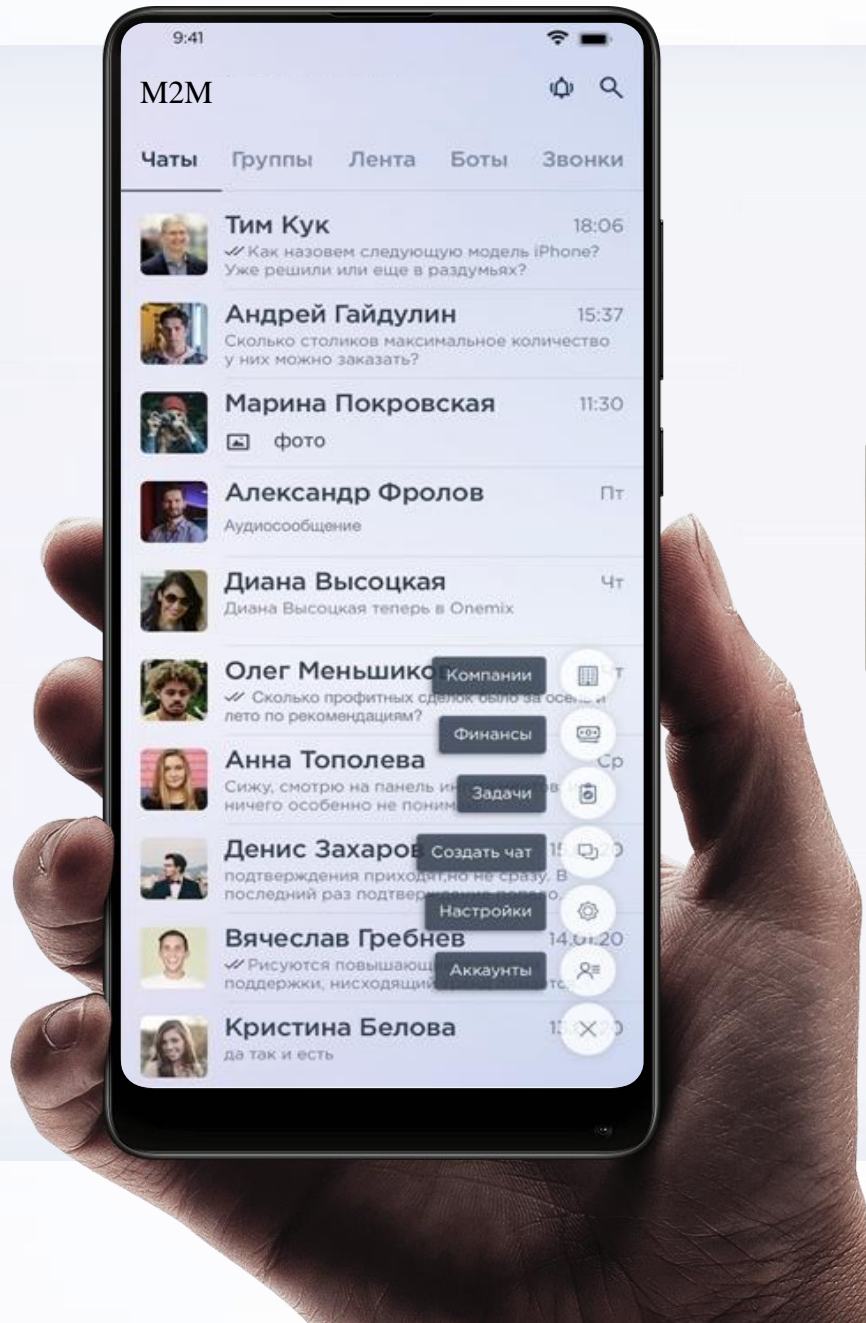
9:41

M2M

Чаты Группы Лента Боты Звонки

Тим Кук 18:06
Как назовем следующую модель iPhone? Уже решили или еще в раздумьях?

Андрей Гайдулин 15:37
Сколько столиков максимальное количество у них можно заказать?

Марина Покровская 11:30
фото

Александр Фролов Пт
Аудиосообщение

Диана Высоцкая Чт
Диана Высоцкая теперь в Onemix

Олег Меньшиков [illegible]
Сколько профитных сделок было за осень и лето по рекомендациям?

Анна Тополева Ср
Сижу, смотрю на панель и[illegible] ничего особенно не поним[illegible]

Денис Захаров 15.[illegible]20
подтверждения приходят,но не сразу. В последний раз подтвер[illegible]

Вячеслав Гребнев 14.01.20
Рисуются повышающ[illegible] поддержки, нисходящий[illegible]

Кристина Белова 1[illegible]20
да так и есть

Компании
Финансы
Задачи
Создать чат
Настройки
Аккаунты